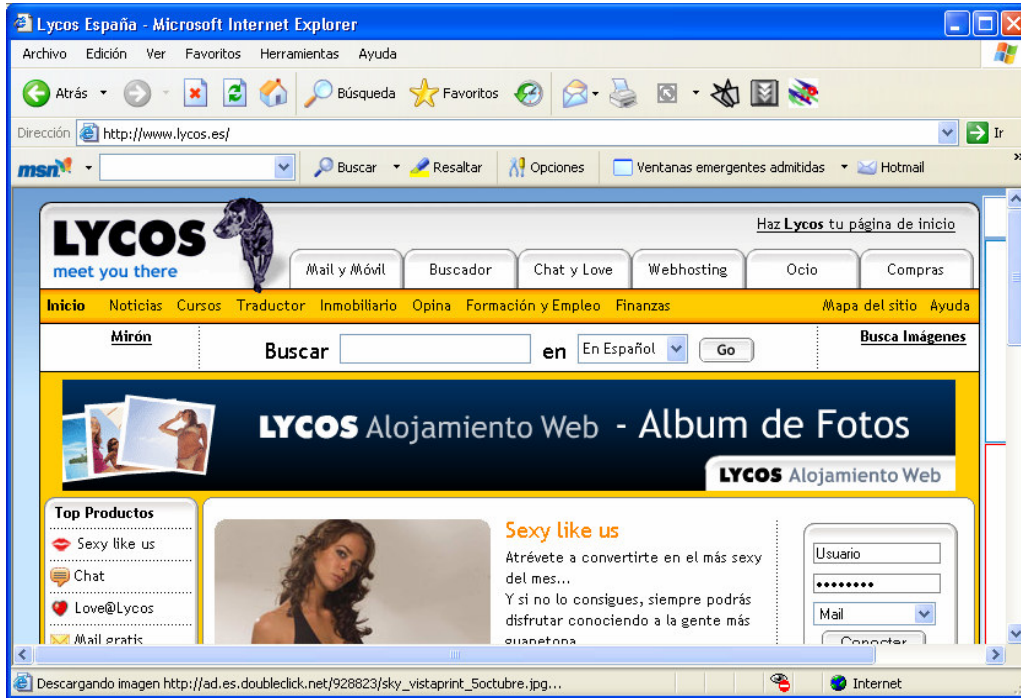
Lycos España - Microsoft Internet Explorer

Archivo Edición Ver Favoritos Herramientas Ayuda

Atrás Búsqueda Favoritos

Dirección http://www.lycos.es/ Ir

msn Buscar Resaltar Opciones Ventanas emergentes admitidas Hotmail

LYCOS
meet you there

Haz Lycos tu página de inicio

Mail y Móvil | Buscador | Chat y Love | Webhosting | Ocio | Compras

Inicio Noticias Cursos Traductor Inmobiliario Opina Formación y Empleo Finanzas Mapa del sitio Ayuda

Mirón

Buscar en En Español Go

Busca Imágenes

LYCOS Alojamiento Web - Album de Fotos

LYCOS Alojamiento Web

Top Productos
Sexy like us
Chat
Love@Lycos
Mail gratis

Sexy like us
Atrévete a convertirte en el más sexy del mes...
Y si no lo consigues, siempre podrás disfrutar conociendo a la gente más guapetona

Usuario
••••••••
Mail
Conectar

Descargando imagen http://ad.es.doubleclick.net/928823/sky_vistaprint_5octubre.jpg...

Internet